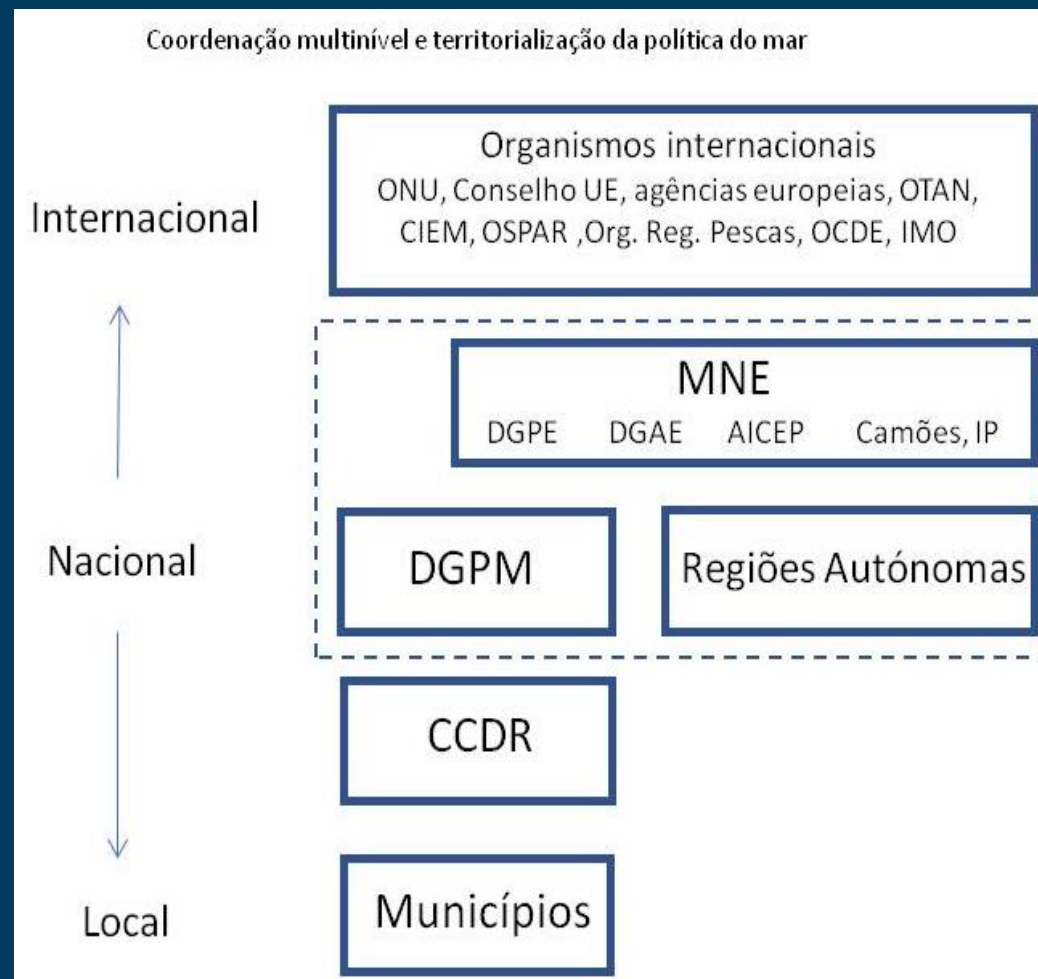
Coordenação multinível e territorialização da política do mar

Internacional

Organismos internacionais
ONU, Conselho UE, agências europeias, OTAN, CIEM, OSPAR ,Org. Reg. Pescas, OCDE, IMO

MNE
DGPE DGAE AICEP Camões, IP

Nacional

DGPM

Regiões Autónomas

CCDR

Local

Municípios